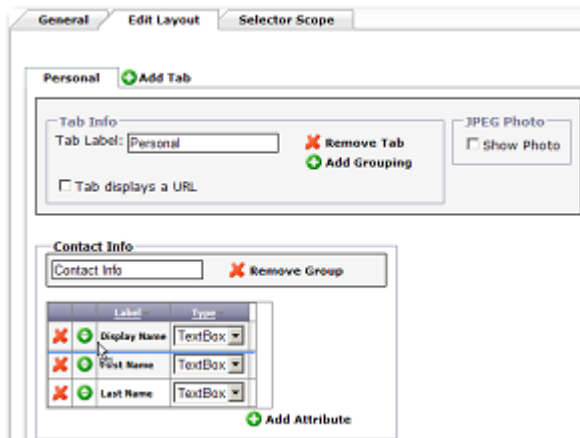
General | Edit Layout | Selector Scope

Personal | Add Tab

Tab Info
Tab Label: Personal
Remove Tab
Add Grouping
Tab displays a URL

JPEG Photo
Show Photo

Contact Info
Contact Info
Remove Group

| | | Label | Type |
|---|---|---|---|
| | | Display Name | TextBox |
| | | First Name | TextBox |
| | | Last Name | TextBox |

Add Attribute